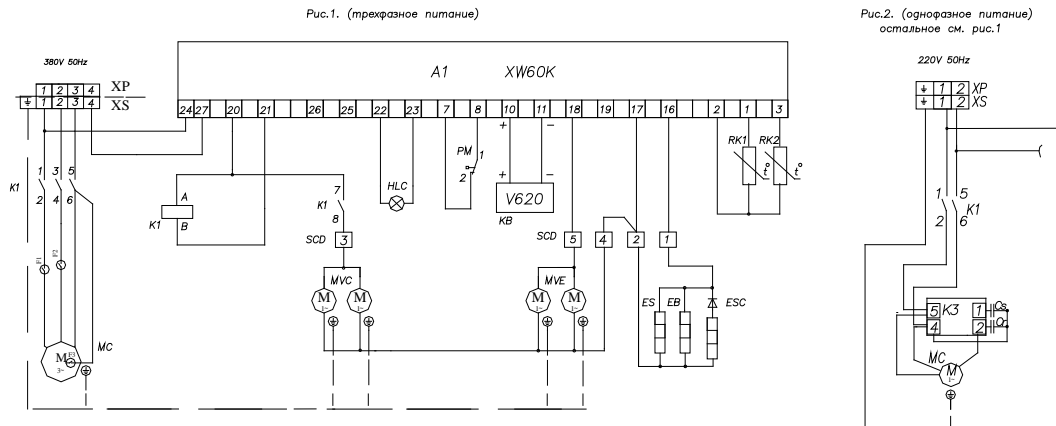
Рис.1. (трехфазное питание)

380V 50Hz

| 1 | 2 | 3 | 4 |
|---|---|---|---|
| 1 | 2 | 3 | 4 |

XP
XS

A1 XW60K

24 27 20 21 26 25 22 23 7 8 10 11 18 19 17 16 2 1 3

+ − + −

K1
1 3 5
2 4 6

A
K1
B

7
K1
8

SCD 3

HLC

PM
1
2

V620
KB

SCD 5 4 2 1

RK1 RK2
t° t°

MVC
MVE

M M M M

ES EB ESC

M 3~

MC

Рис.2. (однофазное питание)
остальное см. рис.1

220V 50Hz

| 1 | 2 |
|---|---|
| 1 | 2 |

XP
XS

1 5
2 6
K1

5 K3 1
4 2
Cs
Q

MC
M